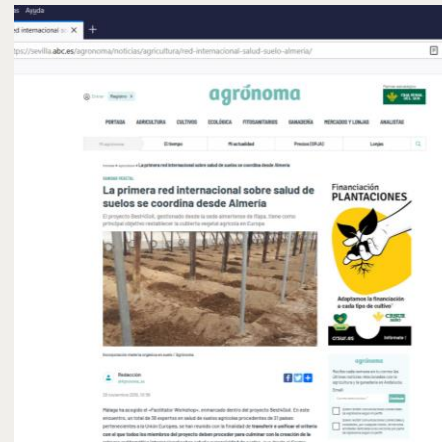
s Ayuda
red internacional sc ✕ +
tps://sevilla.abc.es/agronoma/noticias/agricultura/red-internacional-salud-suelo-almeria/

agrónoma

PORTADA AGRICULTURA CULTIVOS ECOLÓGICA FITOSANITARIOS GANADERÍA MERCADOS Y LONJAS ANALISTAS

El tiempo Rentabilidad Precios DPJC Lonjas

La primera red internacional sobre salud de suelos se coordina desde Almería

El proyecto BestSoil, gestionado desde la sede almeriense de Ifapa, tiene como principal objetivo restablecer la cubierta vegetal agrícola en Europa

Financiación PLANTACIONES

Adaptamos la financiación a cada tipo de cultivo

CSCR

agrónoma

Redacción

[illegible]